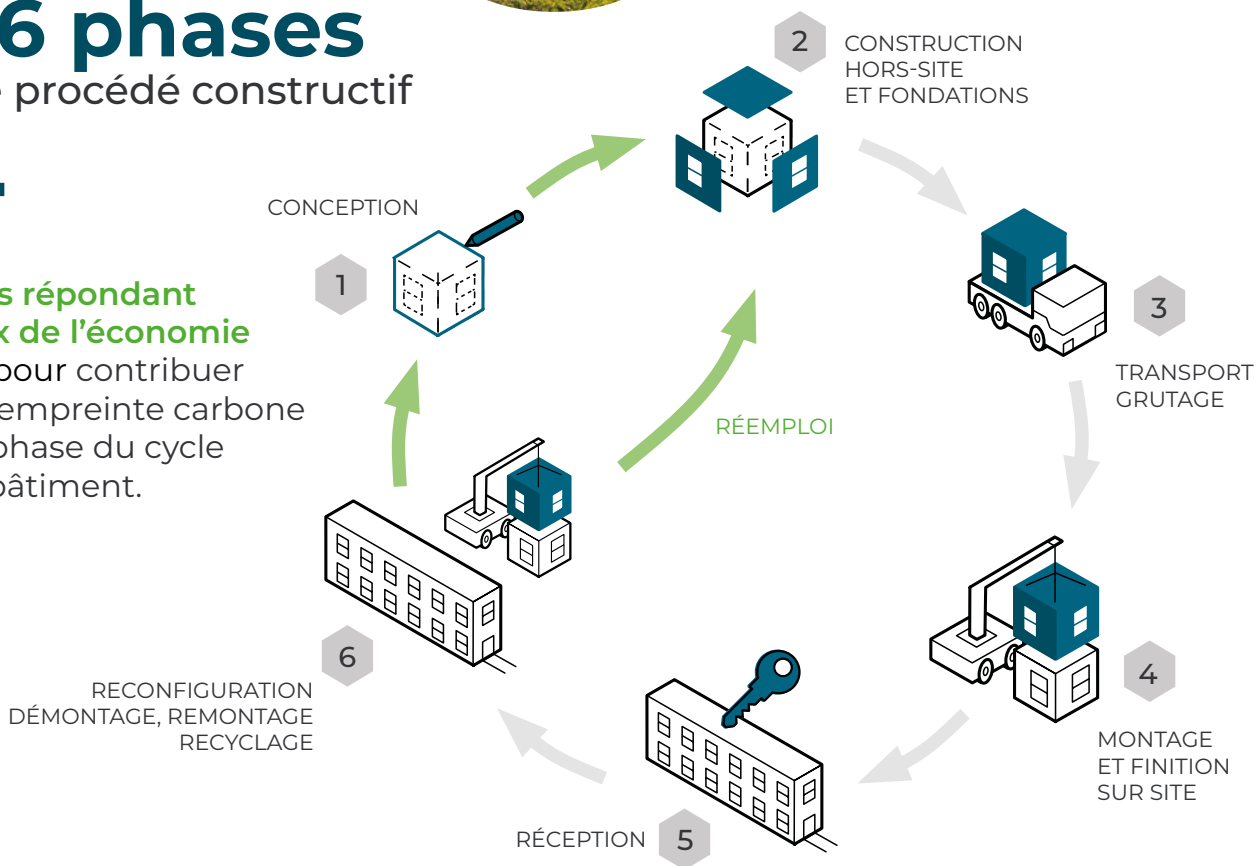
6 phases
procédé constructif

s répondant
x de l'économie
pour contribuer
empreinte carbone
phase du cycle
bâtiment.

1
CONCEPTION

2
CONSTRUCTION
HORS-SITE
ET FONDATIONS

3
TRANSPORT
GRUTAGE

4
MONTAGE
ET FINITION
SUR SITE

5
RÉCEPTION

6
RECONFIGURATION
DÉMONTAGE, REMONTAGE
RECYCLAGE

RÉEMPLOI